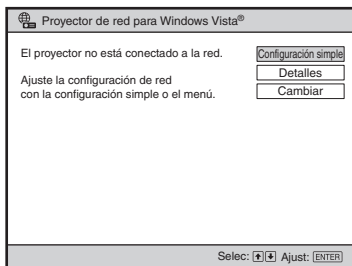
Proyector de red para Windows Vista®

El proyector no está conectado a la red.

Ajuste la configuración de red con la configuración simple o el menú.

Configuración simple

Detalles

Cambiar

Selec: ⬆⬇ Ajust: ENTER